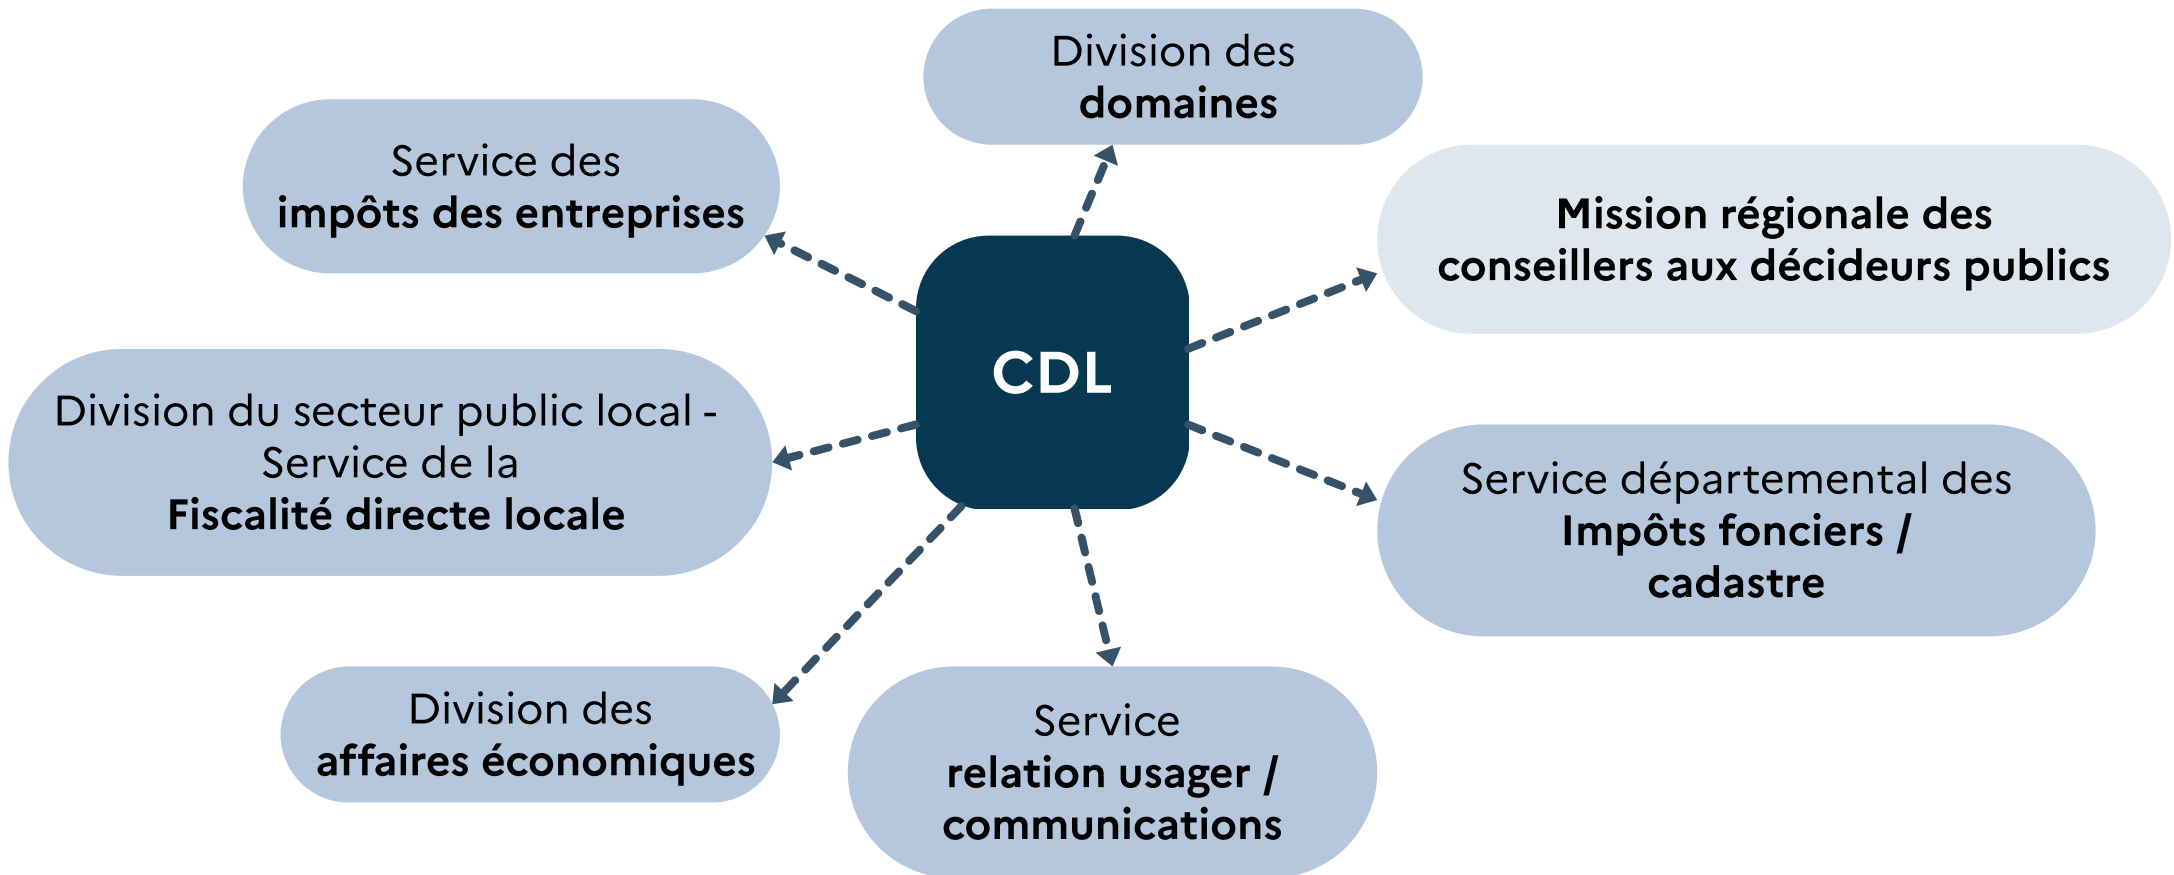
Division des
**domaines**

Service des
**impôts des entreprises**

**Mission régionale des conseillers aux décideurs publics**

CDL

Division du secteur public local - Service de la
**Fiscalité directe locale**

Service départemental des
**Impôts fonciers / cadastre**

Division des
**affaires économiques**

Service
**relation usager / communications**